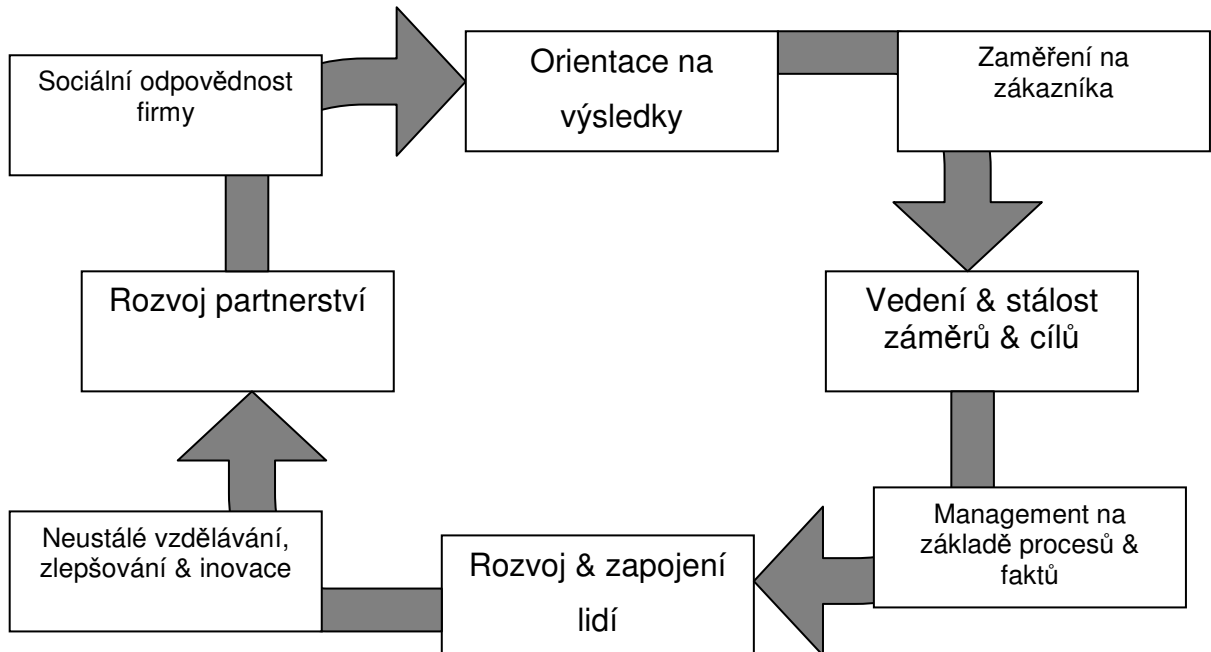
Sociální odpovědnost firmy

Orientace na výsledky

Zaměření na zákazníka

Vedení & stálost záměrů & cílů

Management na základě procesů & faktů

Rozvoj & zapojení lidí

Neustálé vzdělávání, zlepšování & inovace

Rozvoj partnerství